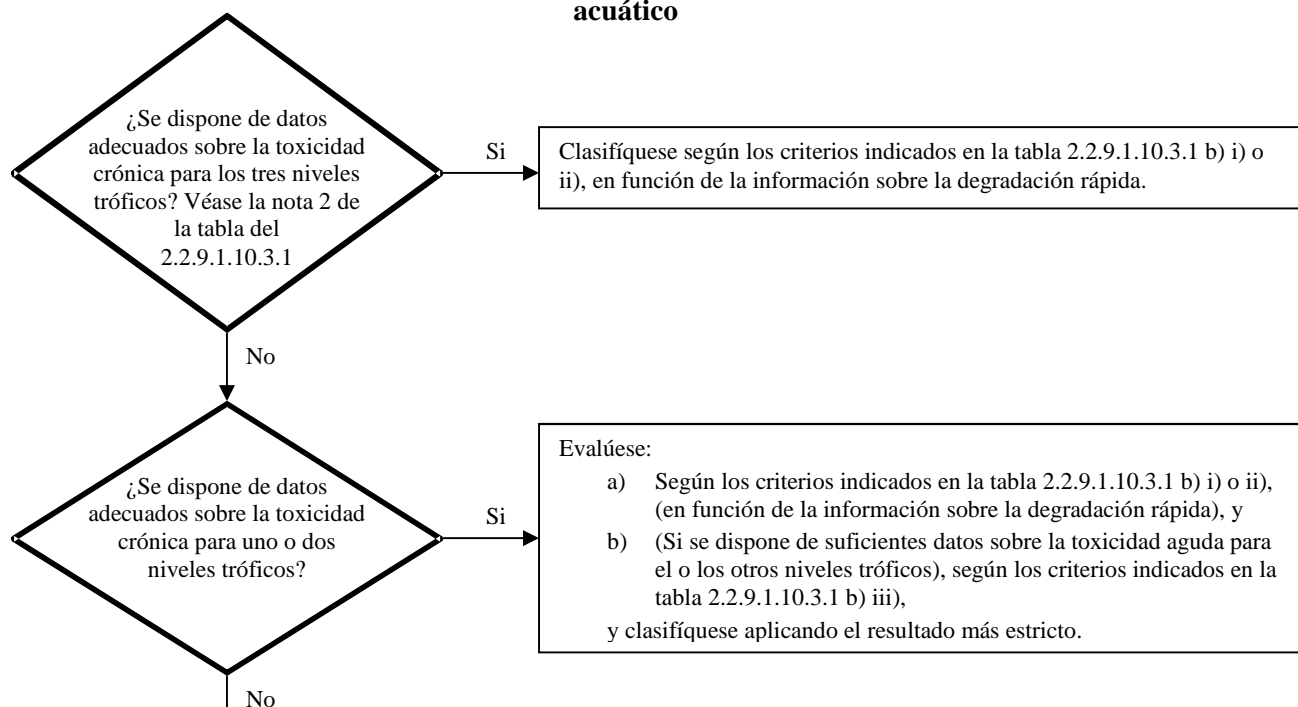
acuático

¿Se dispone de datos adecuados sobre la toxicidad crónica para los tres niveles tróficos? Véase la nota 2 de la tabla del 2.2.9.1.10.3.1

Si

Clasifíquese según los criterios indicados en la tabla 2.2.9.1.10.3.1 b) i) o ii), en función de la información sobre la degradación rápida.

No

¿Se dispone de datos adecuados sobre la toxicidad crónica para uno o dos niveles tróficos?

Si

Evalúese:

a) Según los criterios indicados en la tabla 2.2.9.1.10.3.1 b) i) o ii), (en función de la información sobre la degradación rápida), y

b) (Si se dispone de suficientes datos sobre la toxicidad aguda para el o los otros niveles tróficos), según los criterios indicados en la tabla 2.2.9.1.10.3.1 b) iii),

y clasifíquese aplicando el resultado más estricto.

No